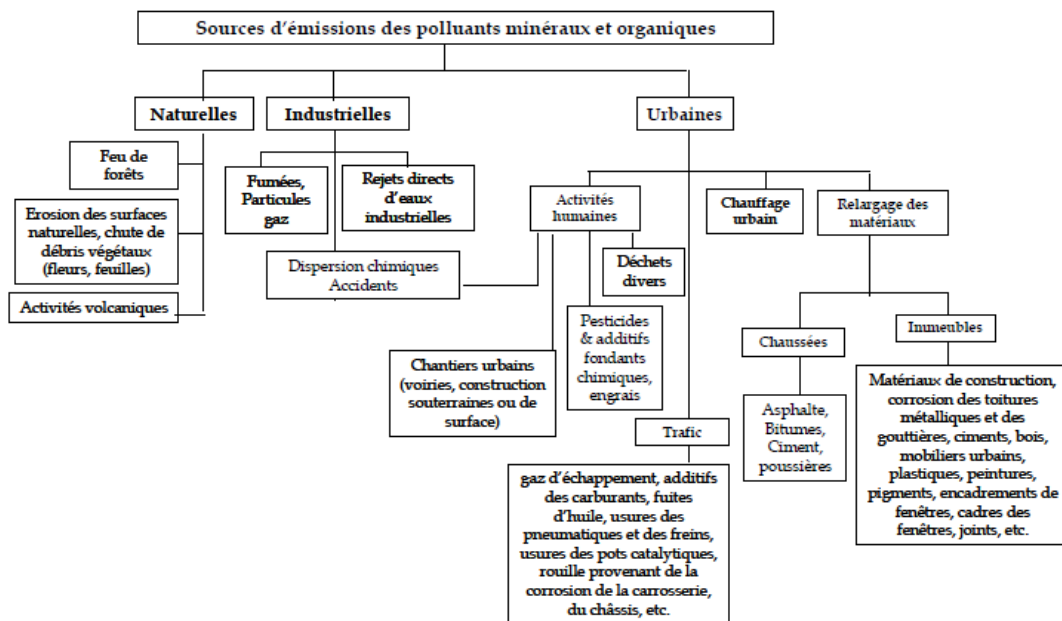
Sources d'émissions des polluants minéraux et organiques

Naturelles

Feu de forêts

Erosion des surfaces naturelles, chute de débris végétaux (fleurs, feuilles)

Activités volcaniques

Industrielles

Fumées, Particules gaz

Rejets directs d'eaux industrielles

Dispersion chimiques Accidents

Urbaines

Activités humaines

Déchets divers

Pesticides & additifs fondants chimiques, engrais

Chantiers urbains (voiries, construction souterraines ou de surface)

Trafic

gaz d'échappement, additifs des carburants, fuites d'huile, usures des pneumatiques et des freins, usures des pots catalytiques, rouille provenant de la corrosion de la carrosserie, du châssis, etc.

Chauffage urbain

Relargage des matériaux

Chaussées

Asphalte, Bitumes, Ciment, poussières

Immeubles

Matériaux de construction, corrosion des toitures métalliques et des gouttières, ciments, bois, mobiliers urbains, plastiques, peintures, pigments, encadrements de fenêtres, cadres des fenêtres, joints, etc.